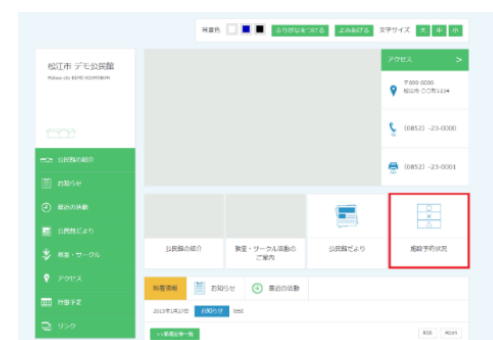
背景色 ふりがなをつける よみあげる 文字サイズ 大 中 小

松江市 デモ公民館
Matsue city DEMO KOUMINKAN

公民館の紹介
お知らせ
最近の活動
公民館だより
教室・サークル
アクセス
行事予定
リンク

アクセス >
〒000-0000
松江市 〇〇町1234
(0852) -23-0000
(0852) -23-0001

公民館の紹介
教室・サークル活動のご案内
公民館だより
施設予約状況

新着情報
お知らせ
最近の活動
2013年1月22日 お知らせ test
>> 新着記事一覧
RSS ATOM